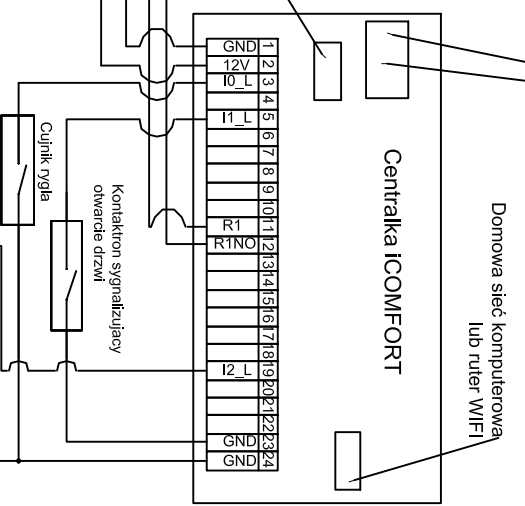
GND 1
12V 2
I0_L 3
4
I1_L 5
6
7
8
9
10
R1 11
R1NO 12
13
14
15
16
17
18
I2_L 19
20
21
22
GND 23
GND 24

Czujnik rygla

Kontaktron sygnalizujący otwarcie drzwi

Centralka iCOMFORT

Domowa sieć komputerowa lub ruter WIFI